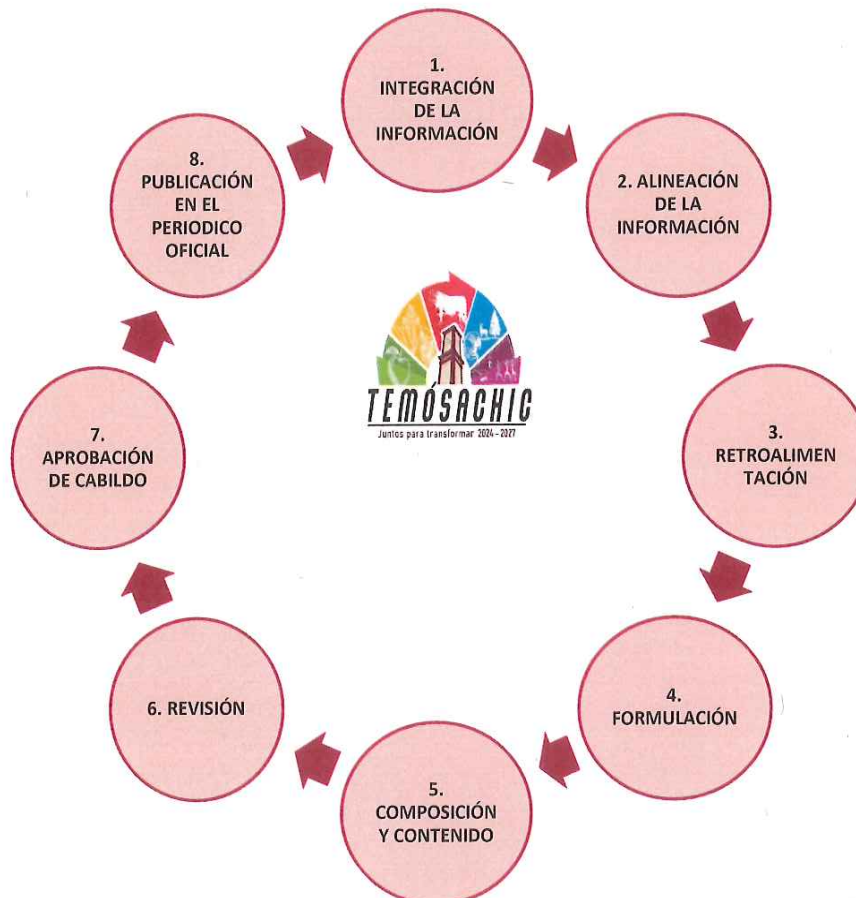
1. INTEGRACIÓN DE LA INFORMACIÓN

2. ALINEACIÓN DE LA INFORMACIÓN

3. RETROALIMEN TACIÓN

4. FORMULACIÓN

5. COMPOSICIÓN Y CONTENIDO

6. REVISIÓN

7. APROBACIÓN DE CABILDO

8. PUBLICACIÓN EN EL PERIODICO OFICIAL

TEMÓSACHIC
Juntos para transformar 2024 - 2027